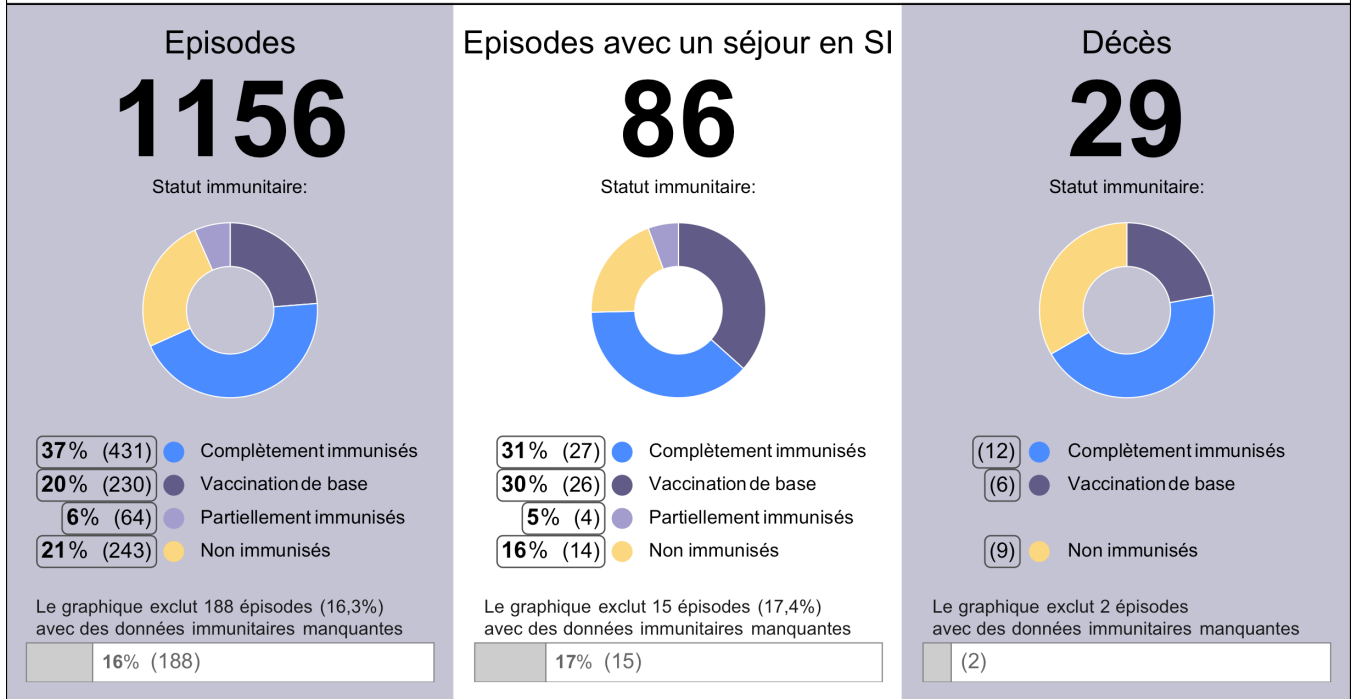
Episodes

1156

Statut immunitaire:

37% (431) Complètement immunisés
20% (230) Vaccination de base
6% (64) Partiellement immunisés
21% (243) Non immunisés

Le graphique exclut 188 épisodes (16,3%) avec des données immunitaires manquantes

16% (188)

Episodes avec un séjour en SI

86

Statut immunitaire:

31% (27) Complètement immunisés
30% (26) Vaccination de base
5% (4) Partiellement immunisés
16% (14) Non immunisés

Le graphique exclut 15 épisodes (17,4%) avec des données immunitaires manquantes

17% (15)

Décès

29

Statut immunitaire:

(12) Complètement immunisés
(6) Vaccination de base
(9) Non immunisés

Le graphique exclut 2 épisodes avec des données immunitaires manquantes

(2)